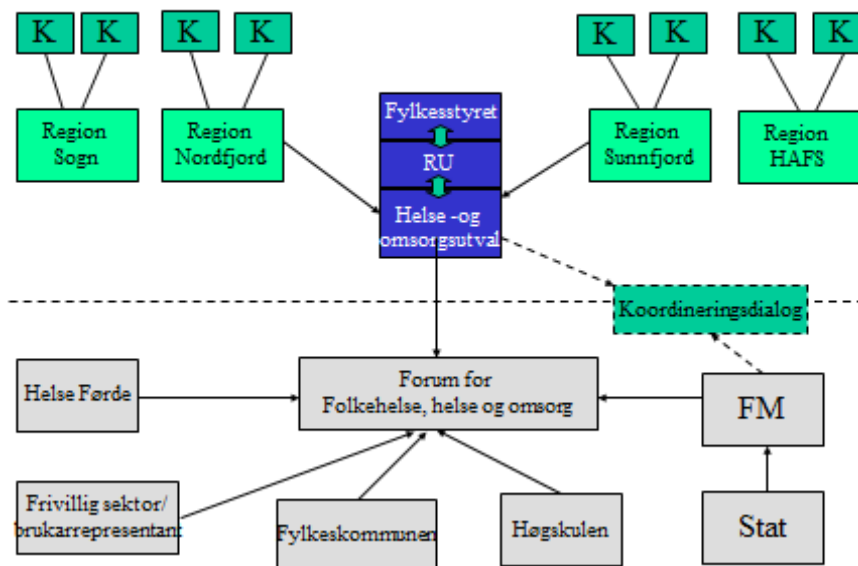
K K K K K K K K

Region Sogn

Region Nordfjord

Fylkesstyret

RU

Helse -og omsorgsutval

Region Sunnfjord

Region HAFS

Koordineringsdialog

Helse Førde

Forum for Folkehelse, helse og omsorg

FM

Frivillig sektor/ brukarrepresentant

Fylkeskommunen

Høgskulen

Stat